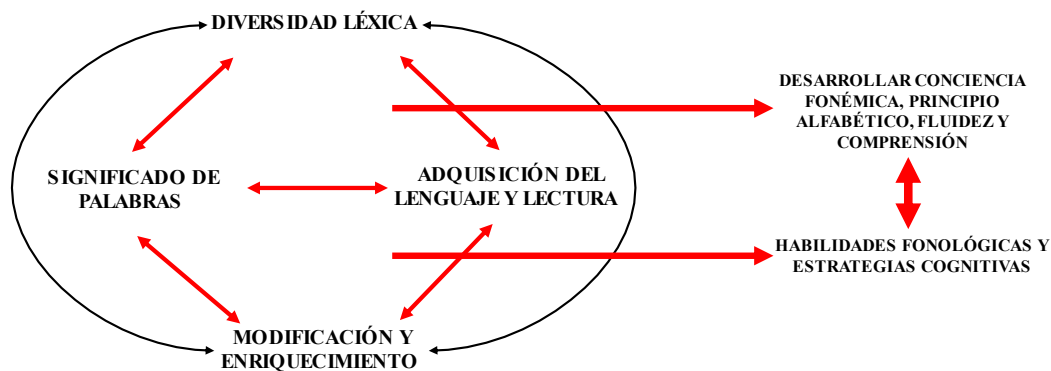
DIVERSIDAD LÉXICA

SIGNIFICADO DE PALABRAS

ADQUISICIÓN DEL LENGUAJE Y LECTURA

MODIFICACIÓN Y ENRIQUECIMIENTO

DESARROLLAR CONCIENCIA FONÉMICA, PRINCIPIO ALFABÉTICO, FLUIDEZ Y COMPRENSIÓN

HABILIDADES FONOLÓGICAS Y ESTRATEGIAS COGNITIVAS